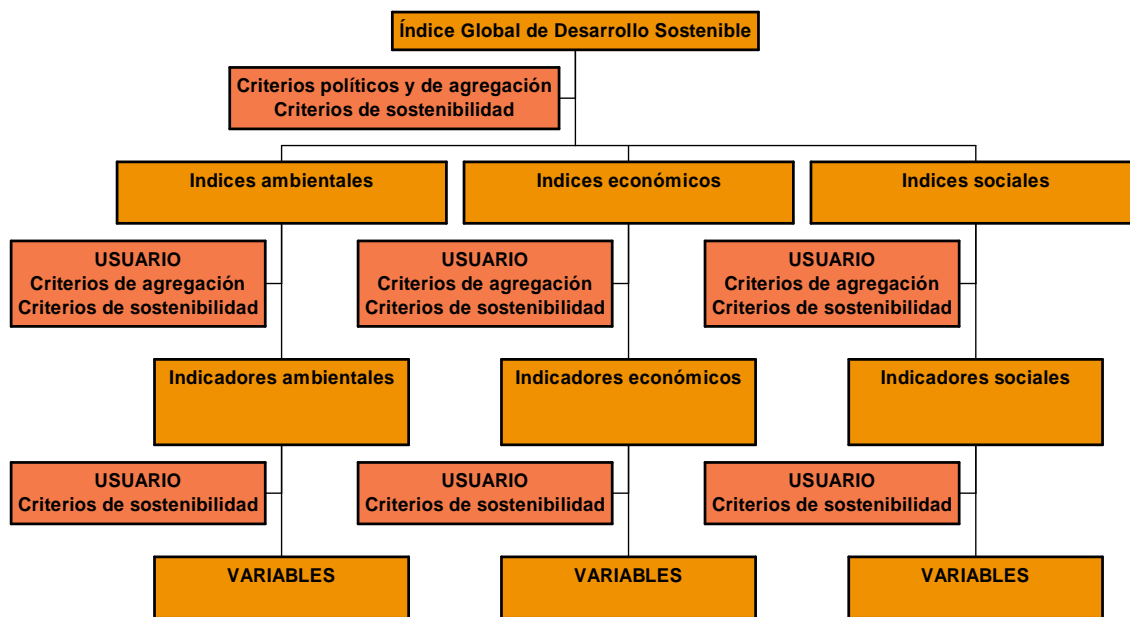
Índice Global de Desarrollo Sostenible

Criterios políticos y de agregación
Criterios de sostenibilidad

Indices ambientales

Indices económicos

Indices sociales

USUARIO
Criterios de agregación
Criterios de sostenibilidad

USUARIO
Criterios de agregación
Criterios de sostenibilidad

USUARIO
Criterios de agregación
Criterios de sostenibilidad

Indicadores ambientales

Indicadores económicos

Indicadores sociales

USUARIO
Criterios de sostenibilidad

USUARIO
Criterios de sostenibilidad

USUARIO
Criterios de sostenibilidad

VARIABLES

VARIABLES

VARIABLES